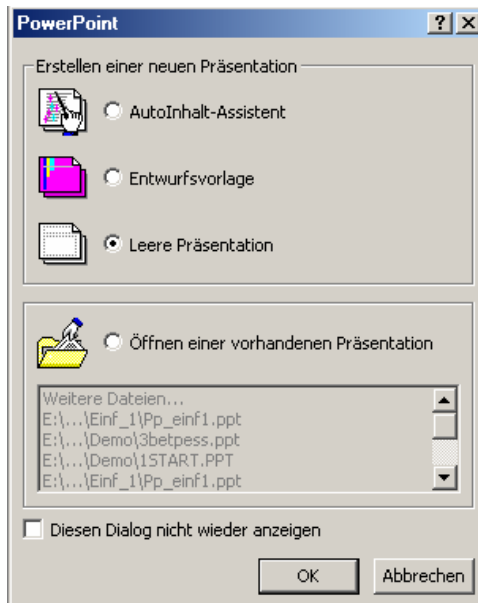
PowerPoint

?

Erstellen einer neuen Präsentation

AutoInhalt-Assistent

Entwurfsvorlage

Leere Präsentation

Öffnen einer vorhandenen Präsentation

Weitere Dateien...
E:\...\Einf_1\Pp_einf1.ppt
E:\...\Demo\3betpess.ppt
E:\...\Demo\1START.PPT
E:\...\Einf_1\Pp_einf1.ppt

Diesen Dialog nicht wieder anzeigen

OK

Abbrechen